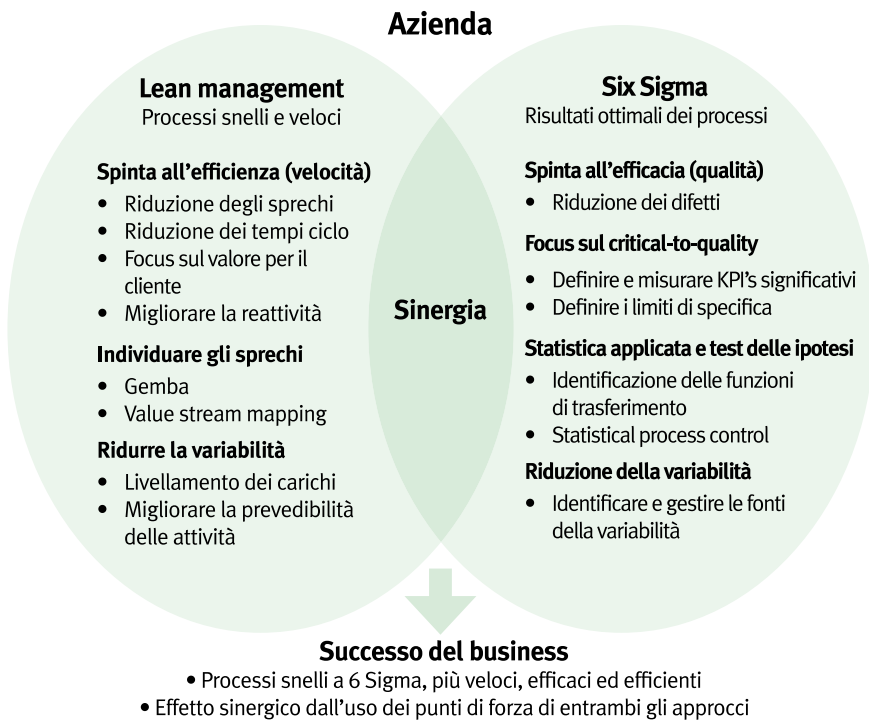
Azienda

Lean management
Processi snelli e veloci

Spinta all'efficienza (velocità)
• Riduzione degli sprechi
• Riduzione dei tempi ciclo
• Focus sul valore per il cliente
• Migliorare la reattività

Individuare gli sprechi
• Gemba
• Value stream mapping

Ridurre la variabilità
• Livellamento dei carichi
• Migliorare la prevedibilità delle attività

Sinergia

Six Sigma
Risultati ottimali dei processi

Spinta all'efficacia (qualità)
• Riduzione dei difetti

Focus sul critical-to-quality
• Definire e misurare KPI's significativi
• Definire i limiti di specifica

Statistica applicata e test delle ipotesi
• Identificazione delle funzioni di trasferimento
• Statistical process control

Riduzione della variabilità
• Identificare e gestire le fonti della variabilità

Successo del business
• Processi snelli a 6 Sigma, più veloci, efficaci ed efficienti
• Effetto sinergico dall'uso dei punti di forza di entrambi gli approcci